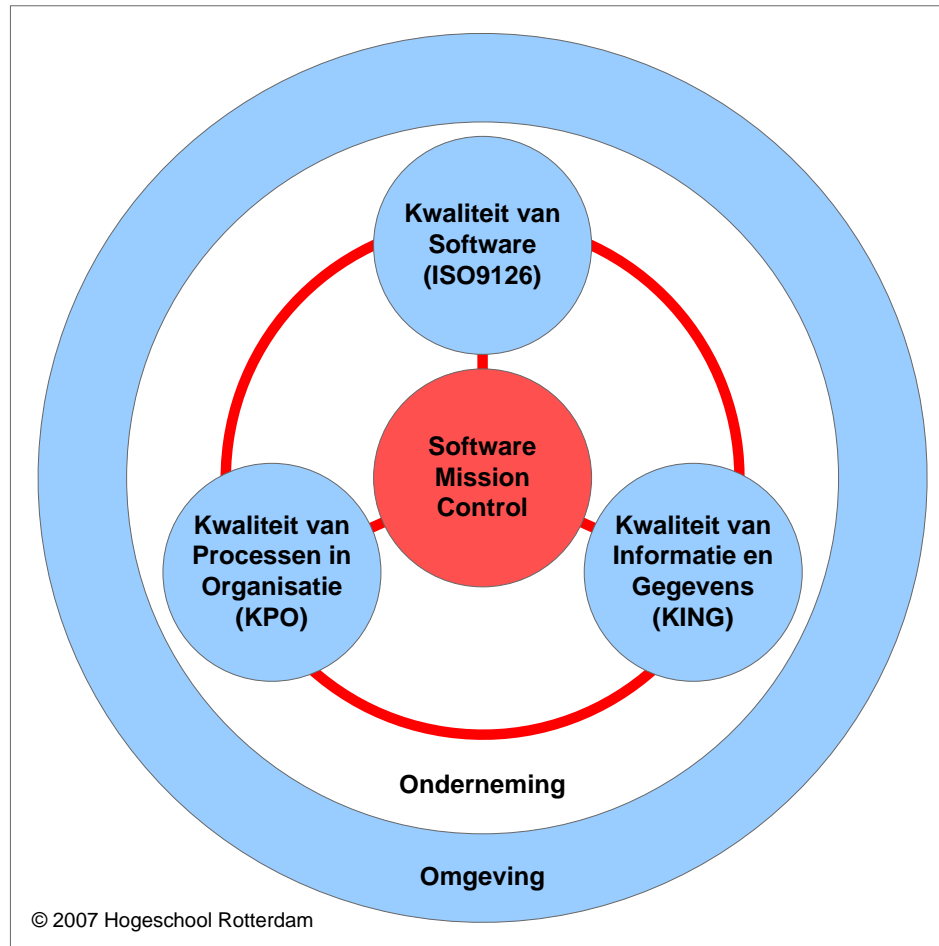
Kwaliteit van Software (ISO9126)

Software Mission Control

Kwaliteit van Processen in Organisatie (KPO)

Kwaliteit van Informatie en Gegevens (KING)

Onderneming

Omgeving

© 2007 Hogeschool Rotterdam